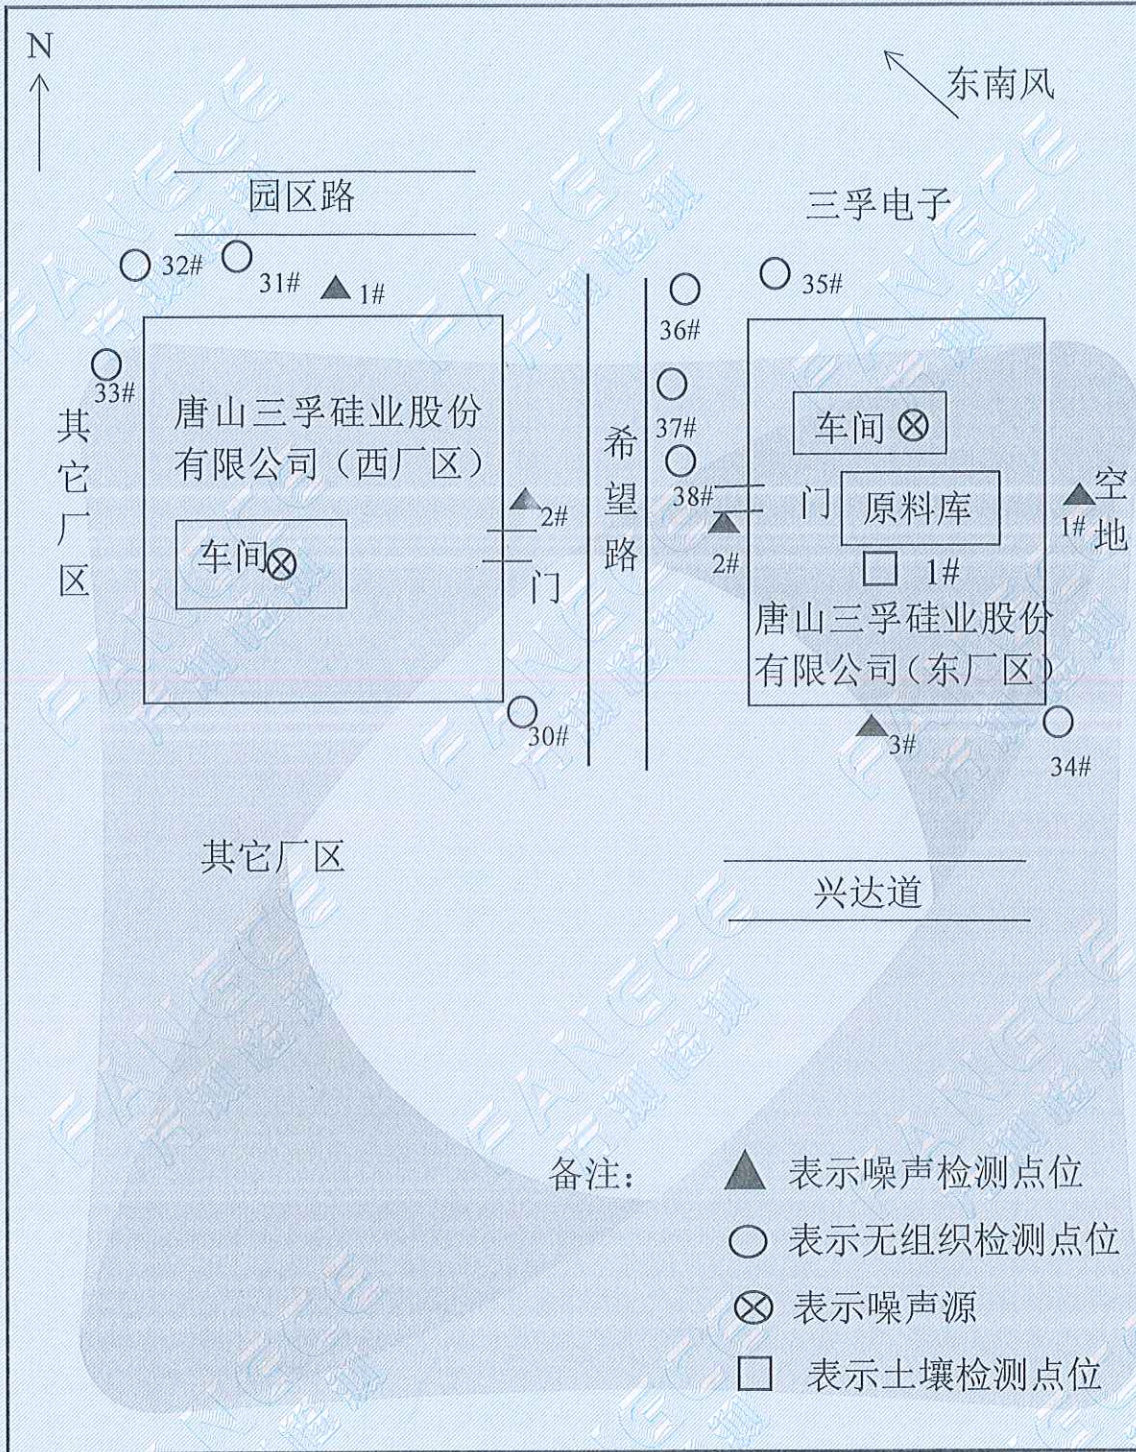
N

东南风

园区路

三孚电子

32#
31#
1#
35#
36#
33#

其它厂区

唐山三孚硅业股份有限公司（西厂区）

车间

2#

门

希望路

37#
38#

车间

门

原料库

1#

空地

2#

1#

唐山三孚硅业股份有限公司（东厂区）

30#
3#
34#

其它厂区

兴达道

备注：▲ 表示噪声检测点位
○ 表示无组织检测点位
⊗ 表示噪声源
□ 表示土壤检测点位